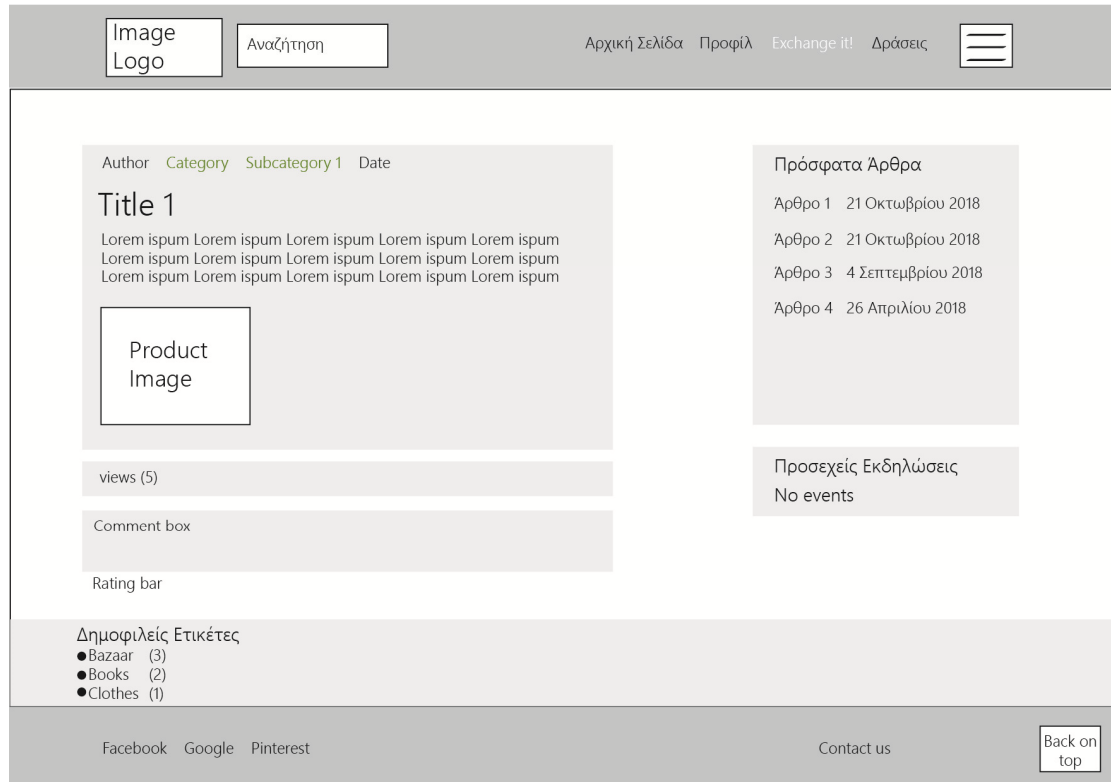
Image Logo

Αναζήτηση

Αρχική Σελίδα Προφίλ Exchange it! Δράσεις

Author Category Subcategory 1 Date

Title 1

Lorem ispum Lorem ispum Lorem ispum Lorem ispum Lorem ispum Lorem ispum Lorem ispum Lorem ispum Lorem ispum Lorem ispum Lorem ispum Lorem ispum Lorem ispum Lorem ispum Lorem ispum

Product Image

views (5)

Comment box

Rating bar

Πρόσφατα Άρθρα

Άρθρο 1 21 Οκτωβρίου 2018

Άρθρο 2 21 Οκτωβρίου 2018

Άρθρο 3 4 Σεπτεμβρίου 2018

Άρθρο 4 26 Απριλίου 2018

Προσεχείς Εκδηλώσεις

No events

Δημοφιλείς Ετικέτες

●Bazaar (3)

●Books (2)

●Clothes (1)

Facebook Google Pinterest

Contact us

Back on top